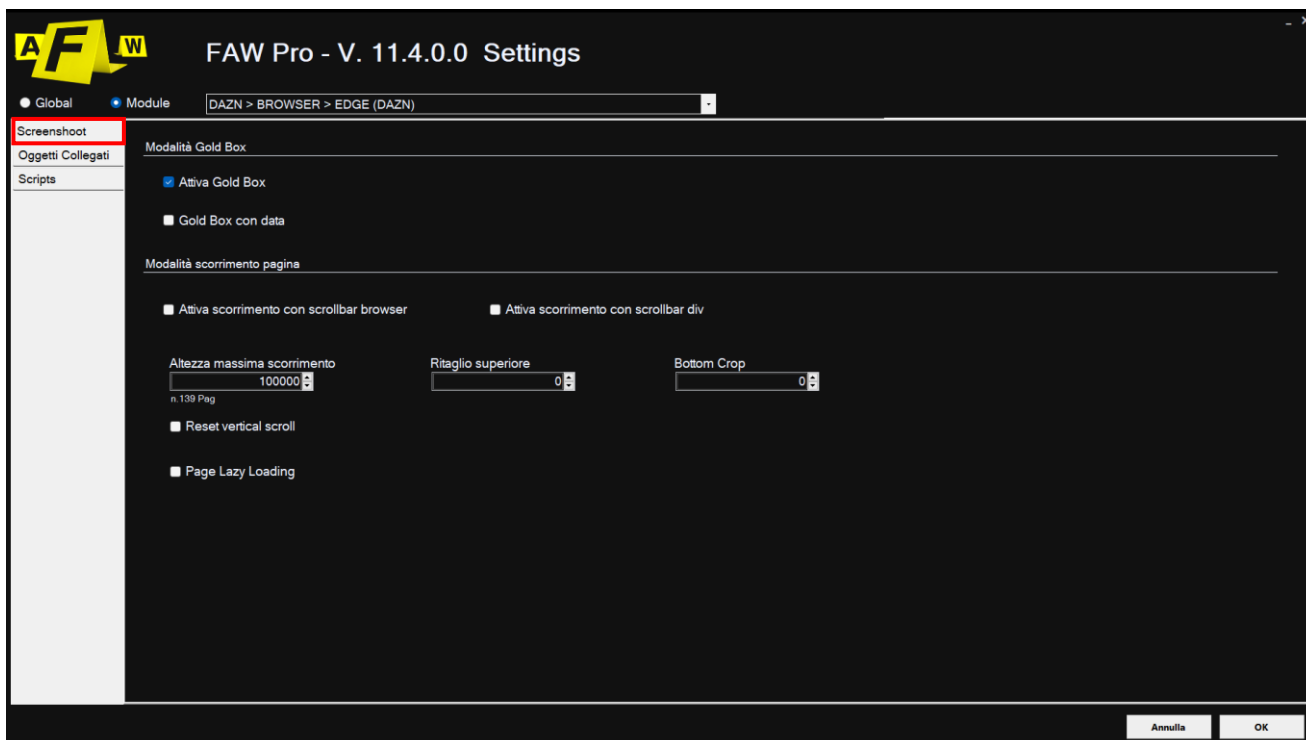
A F W

FAW Pro - V. 11.4.0.0 Settings

- ×

Global
Module
DAZN > BROWSER > EDGE (DAZN)

Screenshoot
Oggetti Collegati
Scripts

Modalità Gold Box

Attiva Gold Box

Gold Box con data

Modalità scorrimento pagina

Attiva scorrimento con scrollbar browser
Attiva scorrimento con scrollbar div

Altezza massima scorrimento
100000
n.139 Pag

Ritaglio superiore
0

Bottom Crop
0

Reset vertical scroll

Page Lazy Loading

Annulla
OK